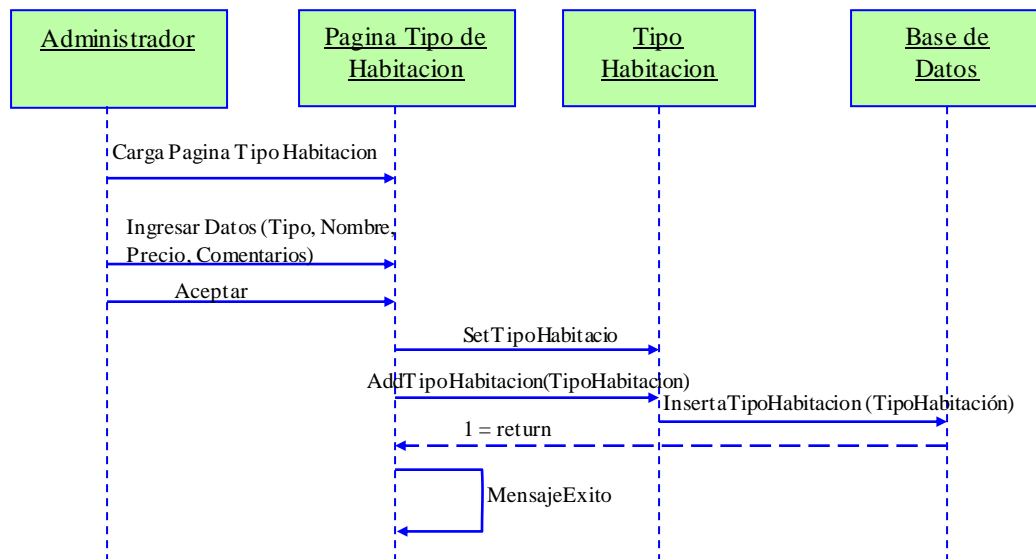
Administrador

Pagina Tipo de Habitacion

Tipo Habitacion

Base de Datos

Carga Pagina Tipo Habitacion

Ingresar Datos (Tipo, Nombre, Precio, Comentarios)

Aceptar

SetTipoHabitacio

AddTipoHabitacion(TipoHabitacion)

InsertaTipoHabitacion (TipoHabitación)

1 = return

MensajeExito